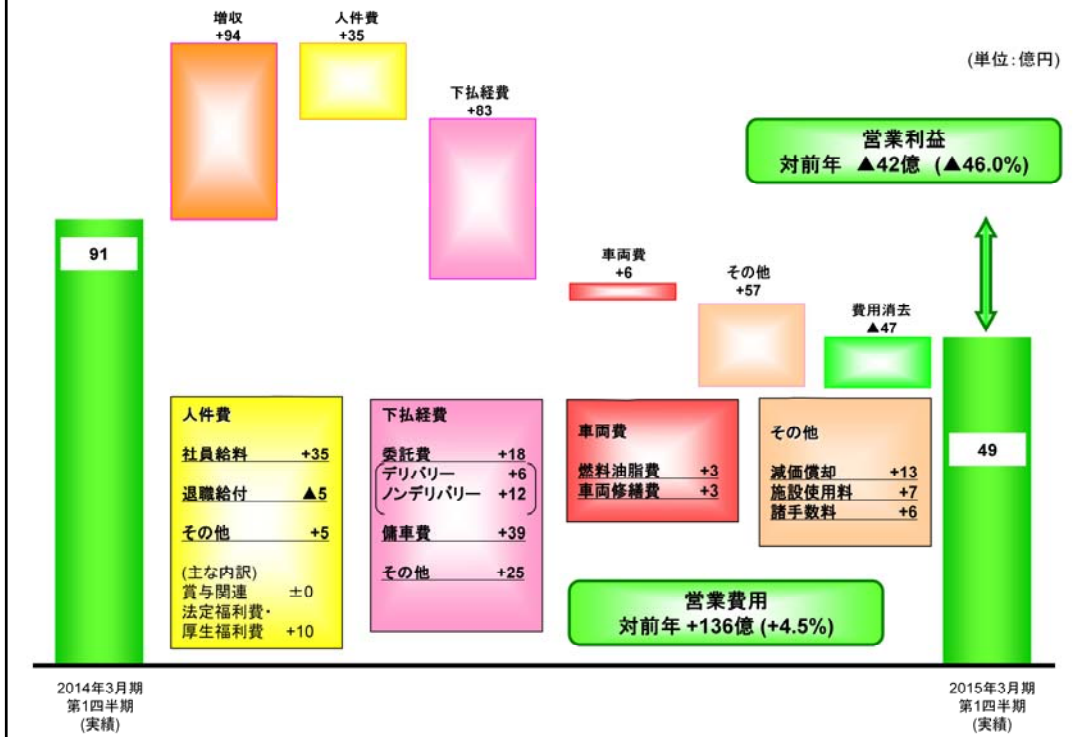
(単位:億円)

91

増収
+94

人件費
+35

下払経費
+83

車両費
+6

その他
+57

費用消去
▲47

営業利益
対前年 ▲42億 (▲46.0%)

49

人件費
社員給料 +35
退職給付 ▲5
その他 +5
(主な内訳)
賞与関連 ±0
法定福利費・
厚生福利費 +10

下払経費
委託費 +18
デリバリー +6
ノンデリバリー +12
傭車費 +39
その他 +25

車両費
燃料油脂費 +3
車両修繕費 +3

その他
減価償却 +13
施設使用料 +7
諸手数料 +6

営業費用
対前年 +136億 (+4.5%)

2014年3月期
第1四半期
(実績)

2015年3月期
第1四半期
(実績)